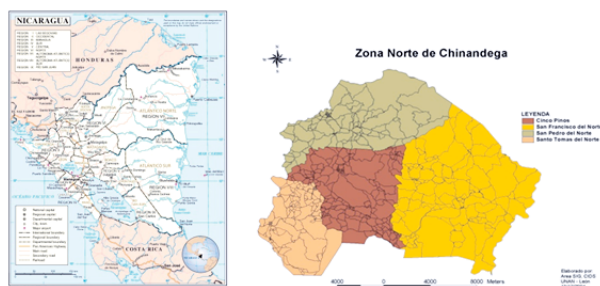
NICARAGUA

HONDURAS

REGION VI

REGION VII

COSTA RICA

Zona Norte de Chinandega

LEYENDA
Cinco Pinos
San Francisco del Nort
San Pedro del Norte
Santo Tomas del Norte

4000 0 4000 8000 Meters

Elaborado por:
Area SIG, CIDS
UNAN - Leon
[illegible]